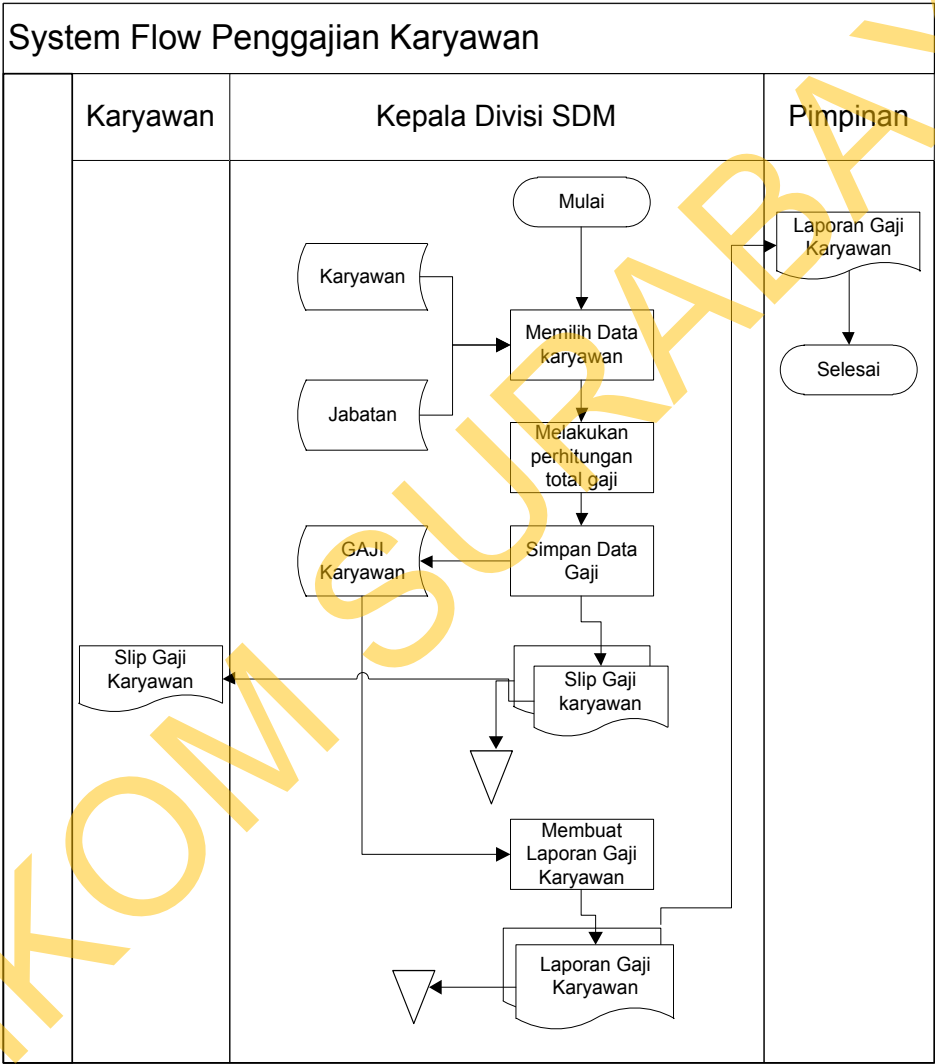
System Flow Penggajian Karyawan

Karyawan

Kepala Divisi SDM

Pimpinan

Mulai

Karyawan

Memilih Data karyawan

Jabatan

Melakukan perhitungan total gaji

GAJI Karyawan

Simpan Data Gaji

Slip Gaji Karyawan

Slip Gaji karyawan

Membuat Laporan Gaji Karyawan

Laporan Gaji Karyawan

Laporan Gaji Karyawan

Selesai

KOM SURABAYA